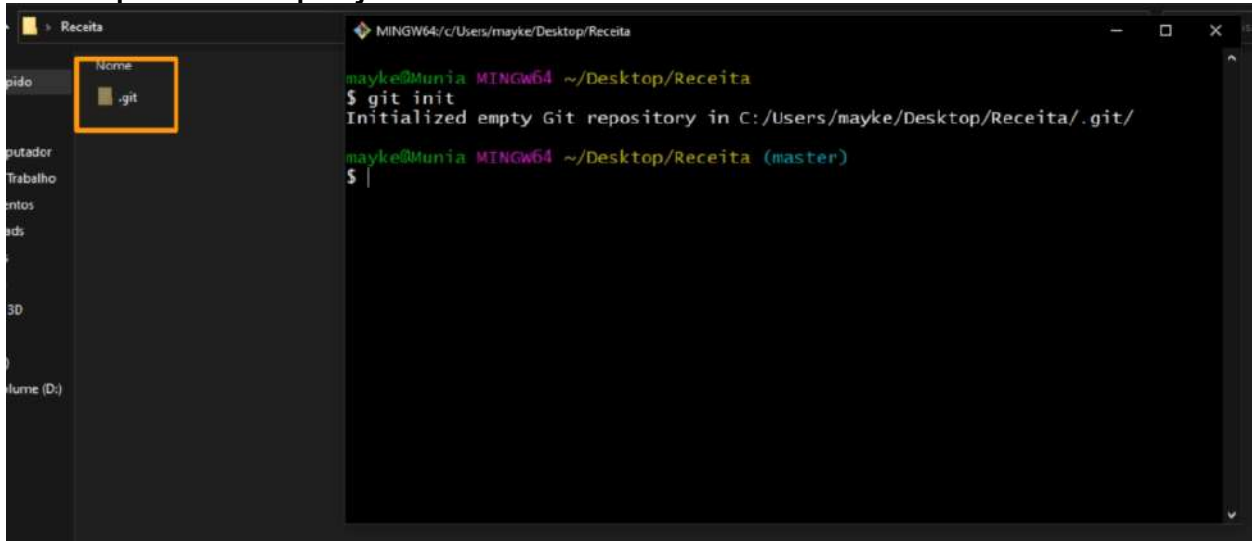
› Receita

pido

putador
Trabalho
entos
ads

3D

lume (D:)

Nome
.git

MINGW64:/c/Users/mayke/Desktop/Receita

mayke@Munia MINGW64 ~/Desktop/Receita
$ git init
Initialized empty Git repository in C:/Users/mayke/Desktop/Receita/.git/

mayke@Munia MINGW64 ~/Desktop/Receita (master)
$